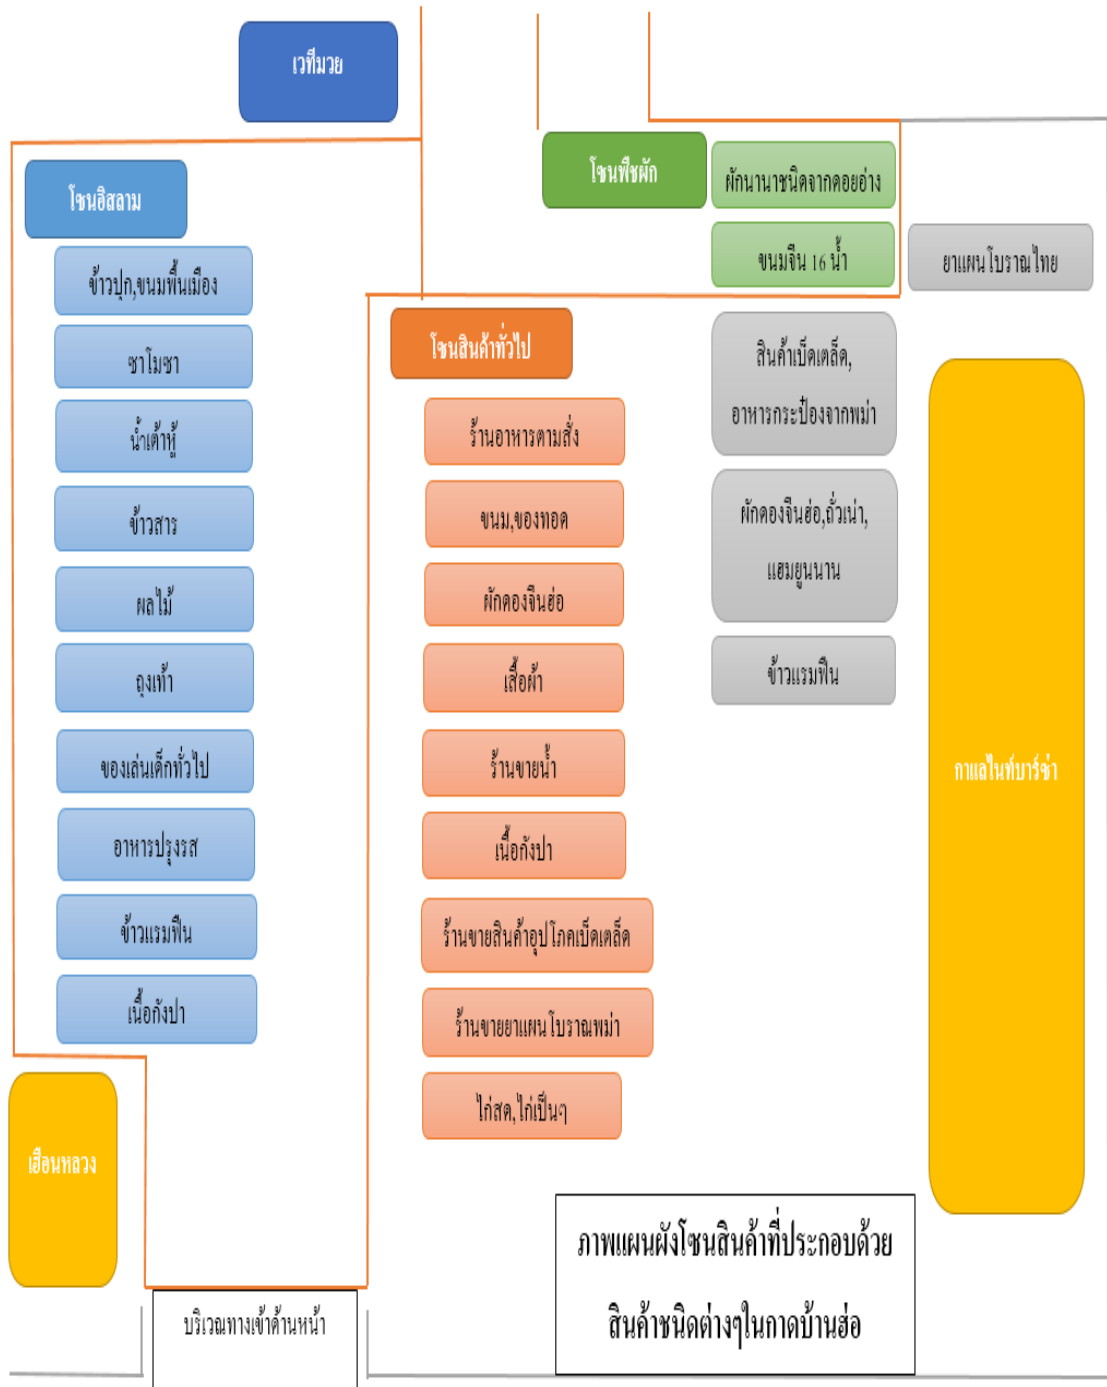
เวทีมวย

โซนอิสลาม

ข้าวปุก,ขนมพื้นเมือง

ซาโมซา

น้ำเต้าหู้

ข้าวสาร

ผลไม้

ถุงเท้า

ของเล่นเด็กทั่วไป

อาหารปรุงรส

ข้าวแรมฟืน

เนื้อกังปา

เฮือนหลวง

บริเวณทางเข้าด้านหน้า

โซนพืชผัก

ผักนานาชนิดจากดอยอ่าง

ขนมจีน 16 น้ำ

ยาแผนโบราณไทย

โซนสินค้าทั่วไป

ร้านอาหารตามสั่ง

ขนม,ของทอด

ผักดองจีนฮ่อ

เสื้อผ้า

ร้านขายน้ำ

เนื้อกังปา

ร้านขายสินค้าอุปโภคเบ็ดเตล็ด

ร้านขายยาแผนโบราณพม่า

ไก่สด,ไก่เป็นๆ

สินค้าเบ็ดเตล็ด, อาหารกระป๋องจากพม่า

ผักดองจีนฮ่อ,ถั่วเน่า, แฮมยูนนาน

ข้าวแรมฟืน

กาแลไนท์บาร์ซ่า

ภาพแผนผังโซนสินค้าที่ประกอบด้วย สินค้าชนิดต่างๆในกาดบ้านฮ่อ